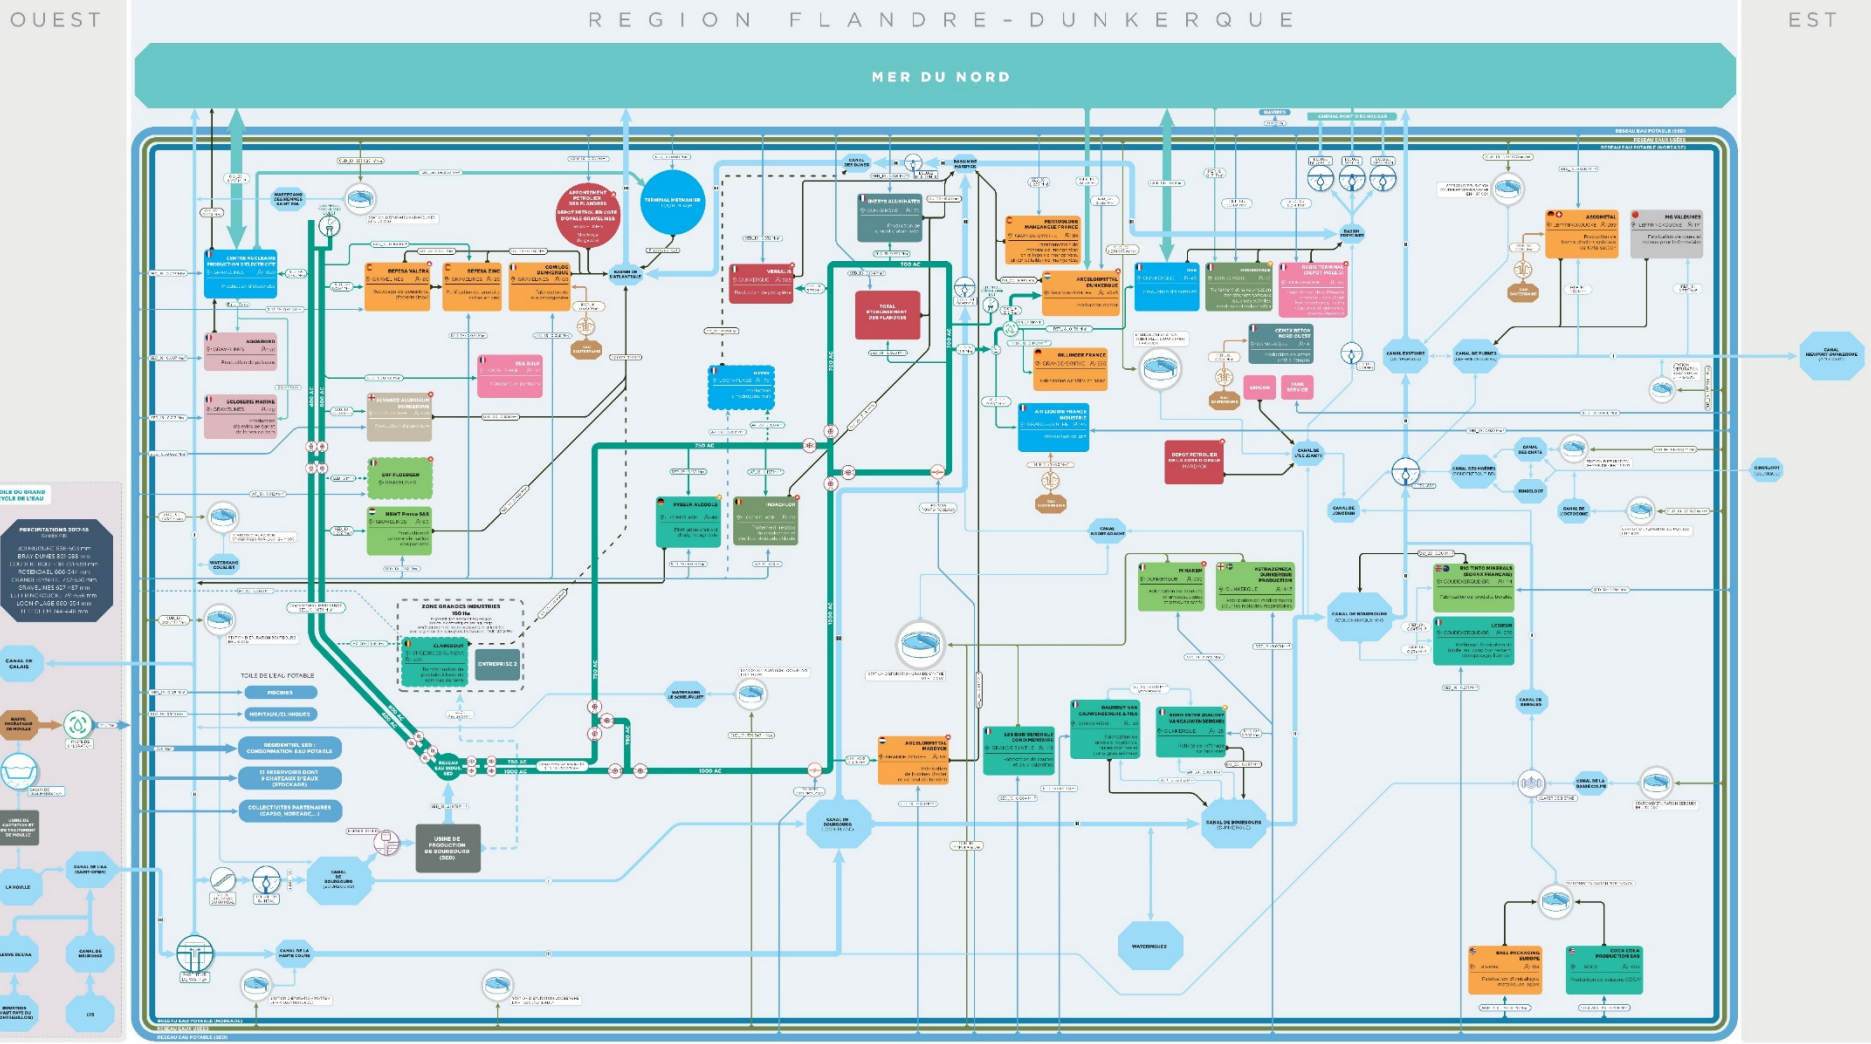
OUEST

REGION FLANDRE-DUNKERQUE

EST

MER DU NORD

CENTRE NUCLEAIRE PRODUCTION D'ELECTRICITE

APPONTEMENT PETROLIER DES FLANDRES DEPOT PETROLIER COTE D'OPALE GRAVELINES

TERMINAL METHANIER

BEFESA VALERA

BEFESA ZINC

COMILOG DUNKERQUE

VERALLIA

ALUMINIUM DUNKERQUE

TOTAL ETABLISSEMENT DES FLANDRES

ARCELORMITTAL DUNKERQUE

BALLINGER FRANCE

AIR LIQUIDE FRANCE INDUSTRIE

DEPOT PETROLIER DE LA COTE D'OPALE

SEA BULK

SNF FLOERGER

MSNT France SAS

RYSSEN ALCOOLS

ZONE GRANDES INDUSTRIES

ENTREPRISE 2

TOILE DE L'EAU POTABLE

PISCINES

HOPITAUX/CLINIQUES

RESIDENTIEL SED : CONSOMMATION EAU POTABLE

11 RESERVOIRS DONT 3 CHATEAUX D'EAUX (STOCKAGE)

COLLECTIVITES PARTENAIRES (CAPSO, NORCADE,...)

USINE DE PRODUCTION DE BOURBOURG (SED)

CANAL DE BOURBOURG

PRECIPITATIONS 2017-18

CANAL DE CALAIS

LA HOUILLE

WATERINGUES

ARCELORMITTAL MARDYCK

LESIEUR

RIO TINTO MINERALS

PINARDIN

ASTRAZENECA DUNKERQUE PRODUCTION

CANAL DE BOURBOURG

CANAL DE FURNES

CANAL DE BERGUES

CANAL DE LA BASSE COLME

CANAL NIEUWPOORT-DUNKERQUE

BALL PACKAGING EUROPE

COCA COLA PRODUCTION SAS

DALKIA

INDAVER

INEOS ALUMINATES

700 AC

750 AC

1000 AC

RESEAU EAU POTABLE (SED)

RESEAU EAU POTABLE (NORCADE)

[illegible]